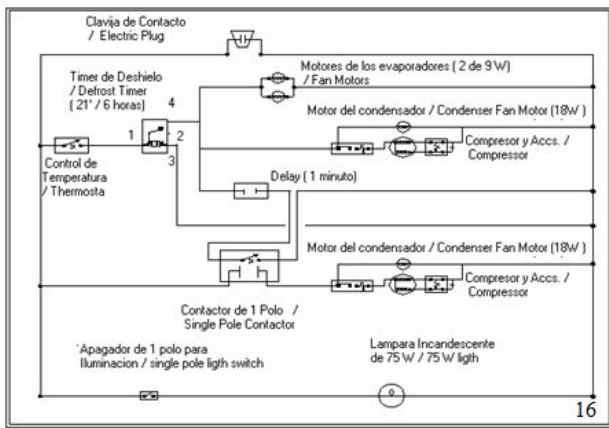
Clavija de Contacto / Electric Plug

Motores de los evaporadores ( 2 de 9 W) / Fan Motors

Timer de Deshielo / Defrost Timer ( 21' / 6 horas)

4

1

2

3

Motor del condensador / Condenser Fan Motor (18W )

Compresor y Accs. / Compressor

Control de Temperatura / Thermosta

Delay ( 1 minuto)

Motor del condensador / Condenser Fan Motor (18W )

Compresor y Accs. / Compressor

Contactor de 1 Polo / Single Pole Contactor

'Apagador de 1 polo para Iluminacion / single pole ligth switch

Lampara Incandescente de 75 W / 75 W ligth

16